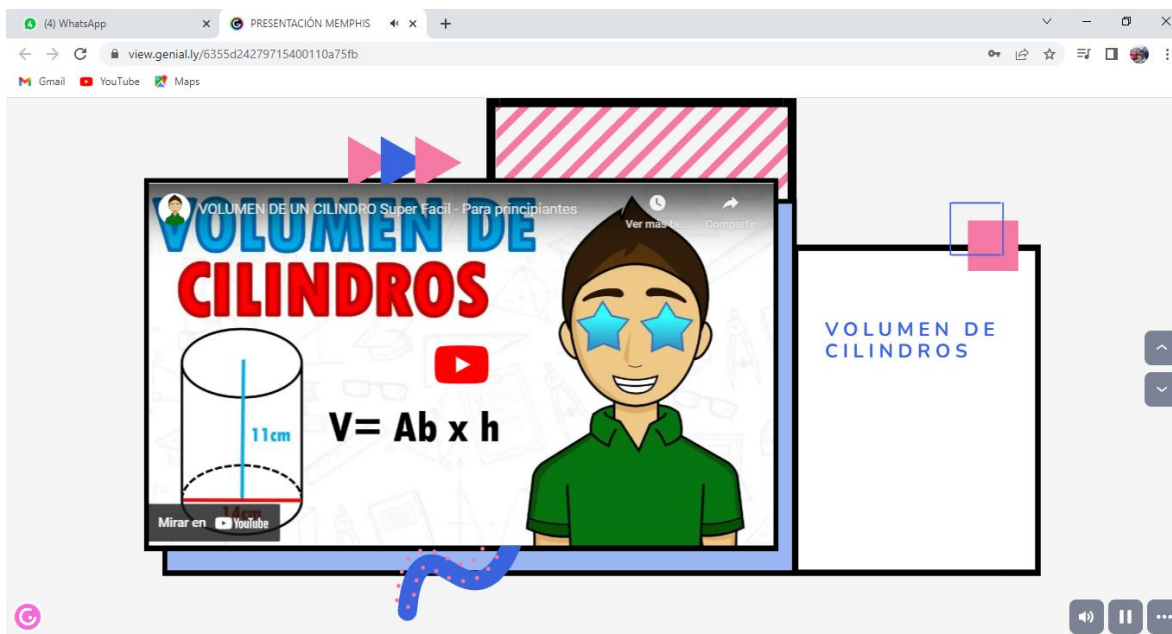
(4) WhatsApp
PRESENTACIÓN MEMPHIS
view.genial.ly/6355d24279715400110a75fb
Gmail YouTube Maps

VOLUMEN DE UN CILINDRO Super Facil - Para principiantes
Ver más tarde Compartir
VOLUMEN DE
CILINDROS
11cm
14cm
V= Ab x h
Mirar en YouTube

VOLUMEN DE CILINDROS